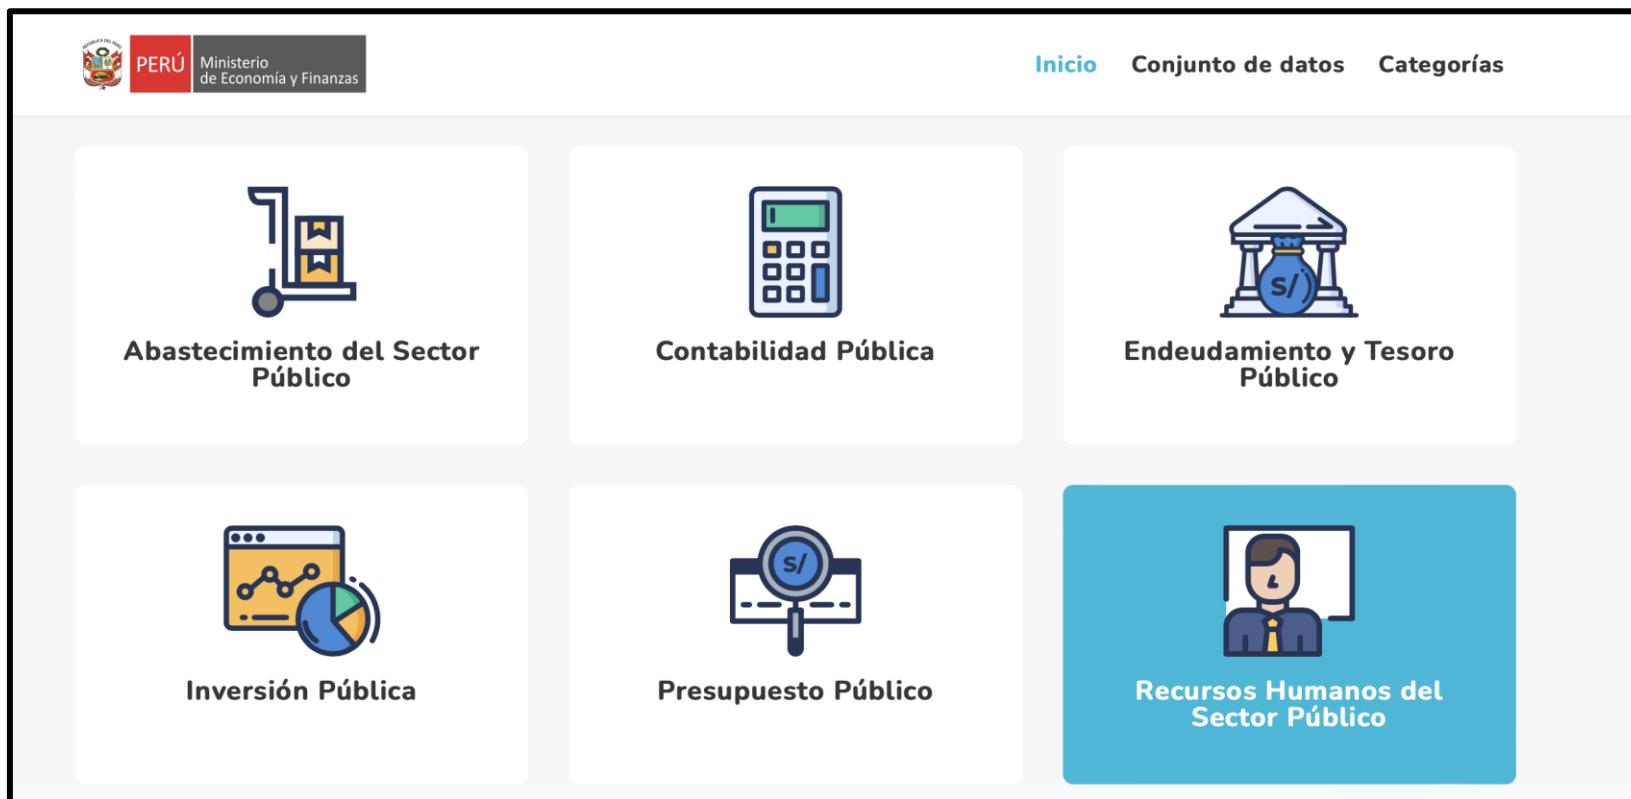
PERÚ Ministerio de Economía y Finanzas

Inicio Conjunto de datos Categorías

Abastecimiento del Sector Público

Contabilidad Pública

S/

Endeudamiento y Tesoro Público

Inversión Pública

S/

Presupuesto Público

Recursos Humanos del Sector Público